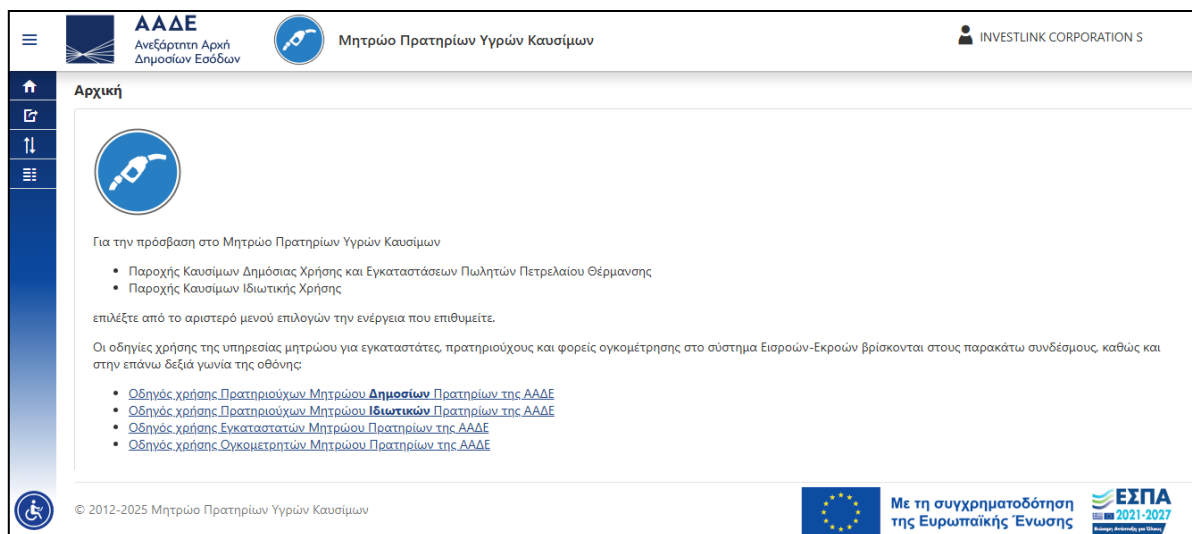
ΑΑΔΕ
Ανεξάρτητη Αρχή Δημοσίων Εσόδων

Μητρώο Πρατηρίων Υγρών Καυσίμων

INVESTLINK CORPORATION S

Αρχική

Για την πρόσβαση στο Μητρώο Πρατηρίων Υγρών Καυσίμων

- Παροχής Καυσίμων Δημόσιας Χρήσης και Εγκαταστάσεων Πωλητών Πετρελαίου Θέρμανσης
- Παροχής Καυσίμων Ιδιωτικής Χρήσης

επιλέξτε από το αριστερό μενού επιλογών την ενέργεια που επιθυμείτε.

Οι οδηγίες χρήσης της υπηρεσίας μητρώου για εγκαταστάτες, πρατηριούχους και φορείς ογκομέτρησης στο σύστημα Εισροών-Εκροών βρίσκονται στους παρακάτω συνδέσμους, καθώς και στην επάνω δεξιά γωνία της οθόνης:

- Οδηγός χρήσης Πρατηριούχων Μητρώου **Δημοσίων** Πρατηρίων της ΑΑΔΕ
- Οδηγός χρήσης Πρατηριούχων Μητρώου **Ιδιωτικών** Πρατηρίων της ΑΑΔΕ
- Οδηγός χρήσης Εγκαταστατών Μητρώου Πρατηρίων της ΑΑΔΕ
- Οδηγός χρήσης Ογκομετρητών Μητρώου Πρατηρίων της ΑΑΔΕ

© 2012-2025 Μητρώο Πρατηρίων Υγρών Καυσίμων

Με τη συγχρηματοδότηση της Ευρωπαϊκής Ένωσης

ΕΣΠΑ 2021-2027
Ανάπτυξη - Εργασία - Αλληλεγγύη